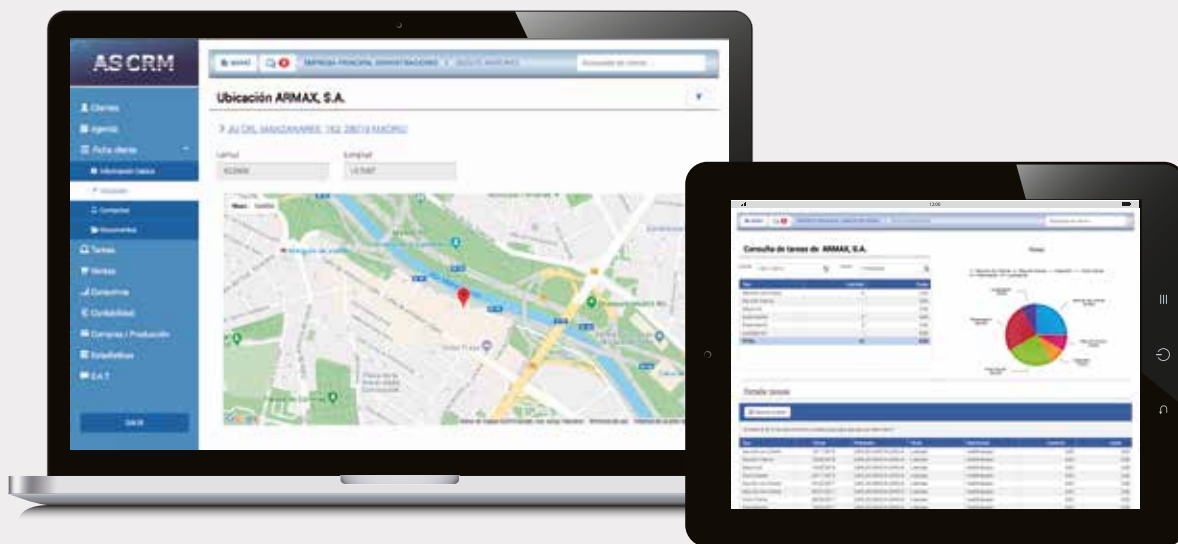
AS CRM

Clientes
Agenda
Ficha cliente
Información básica
Ubicación
Contactos
Documentos
Tareas
Ventas
Consultas
Contabilidad
Compras / Producción
Estadísticas
S.A.T.

SALIR

MARÍA

Ubicación ARMAX, S.A.

AV. DEL MANZANARES, 162, 28019 MADRID

Latitud
Longitud

Mapa Satélite

Google

Consulta de tareas de ARMAX, S.A.

Tareas

Detalle tareas

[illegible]